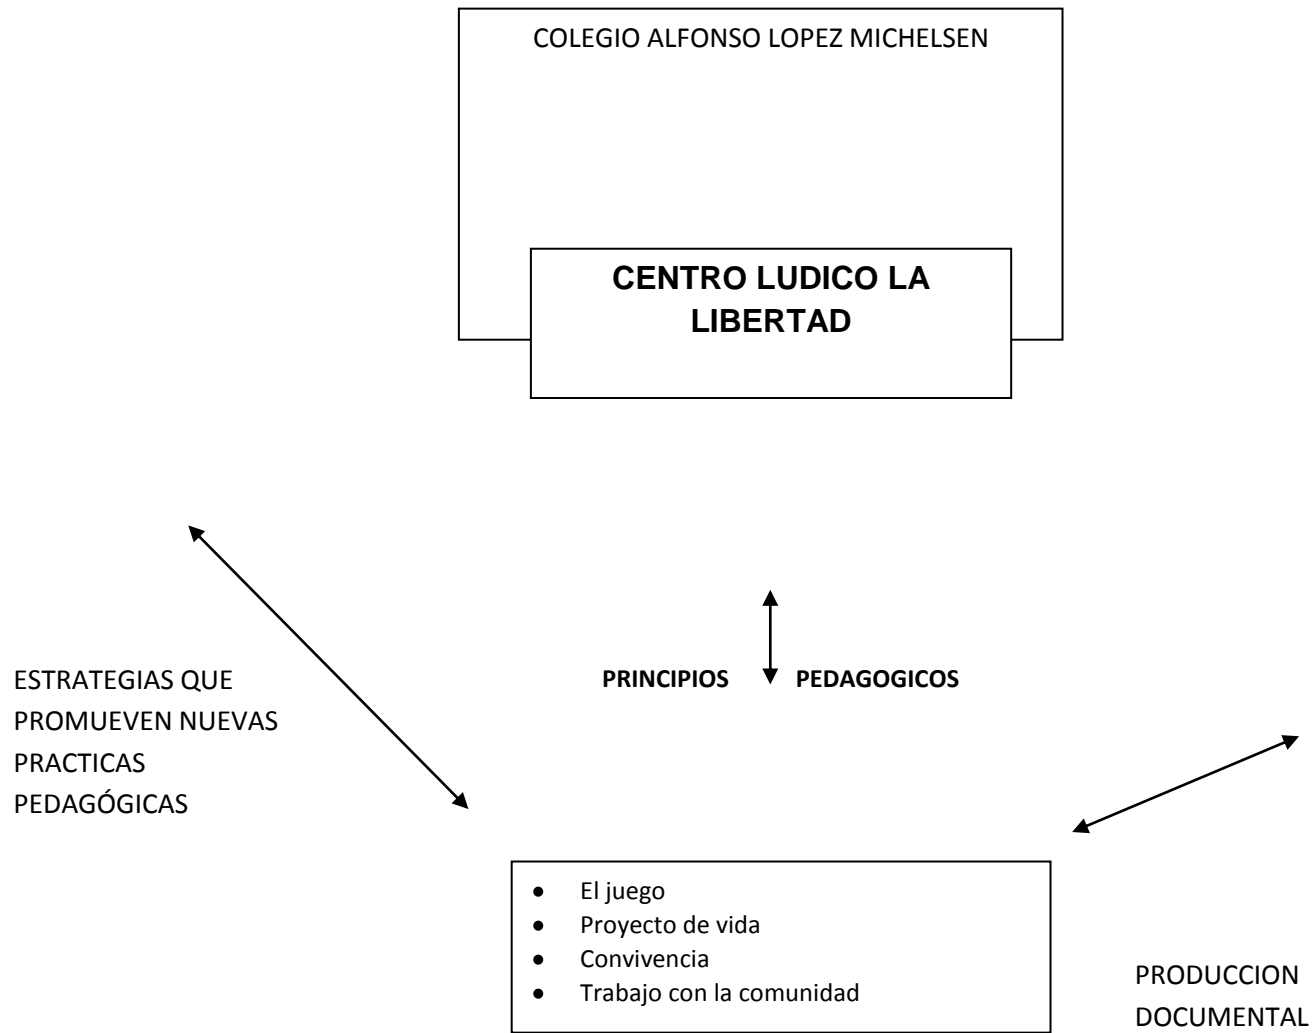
COLEGIO ALFONSO LOPEZ MICHELSEN

**CENTRO LUDICO LA LIBERTAD**

ESTRATEGIAS QUE PROMUEVEN NUEVAS PRACTICAS PEDAGÓGICAS

**PRINCIPIOS PEDAGOGICOS**

- El juego
- Proyecto de vida
- Convivencia
- Trabajo con la comunidad

PRODUCCION DOCUMENTAL